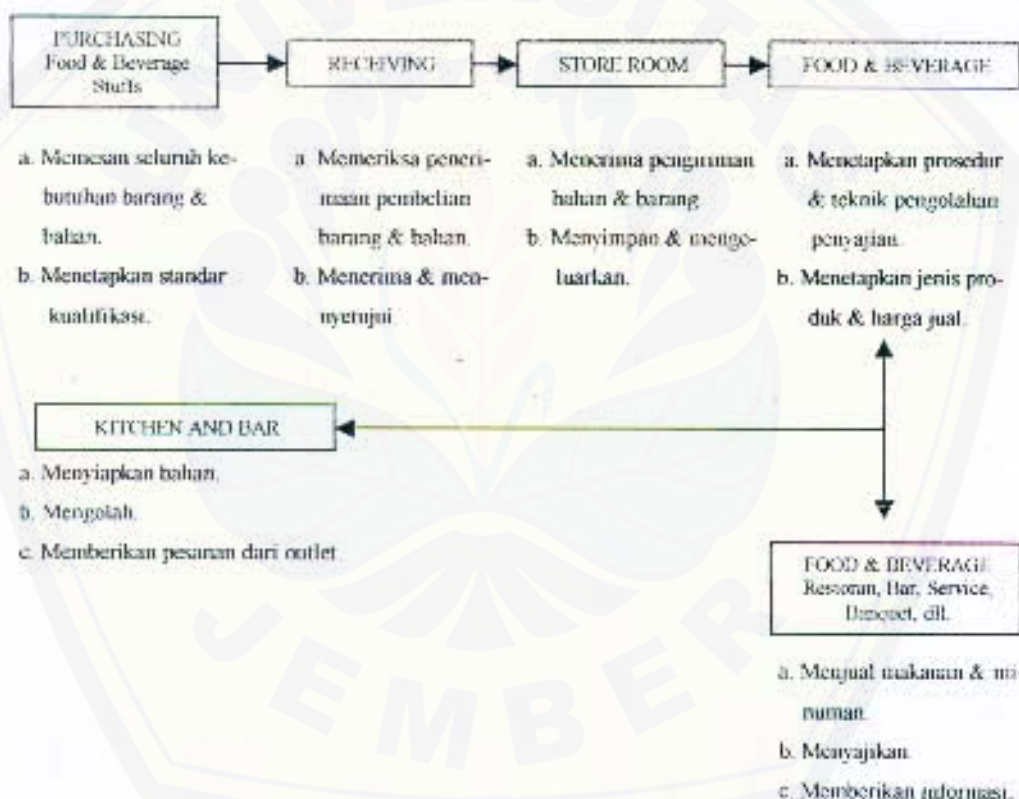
PURCHASNG Food & Beverage Stuffs

RECEIVING

STORE ROOM

FOOD & BEVERAGE

a. Memesan seluruh kebutuhan barang & bahan.

b. Menetapkan standar kualifikasi.

a. Memeriksa penerimaan pembelian barang & bahan.

b. Menerima & menyetujui.

a. Menerima pengiriman bahan & barang.

b. Menyimpan & mengeluarkan.

a. Menetapkan prosedur & teknik pengolahan penyajian.

b. Menetapkan jenis produk & harga jual.

KITCHEN AND BAR

a. Menyiapkan bahan.

b. Mengolah.

c. Memberikan pesanan dari outlet.

FOOD & BEVERAGE Restoran, Bar, Service, Banquet, dll.

a. Menjual makanan & minuman.

b. Menyajikan.

c. Memberikan informasi.